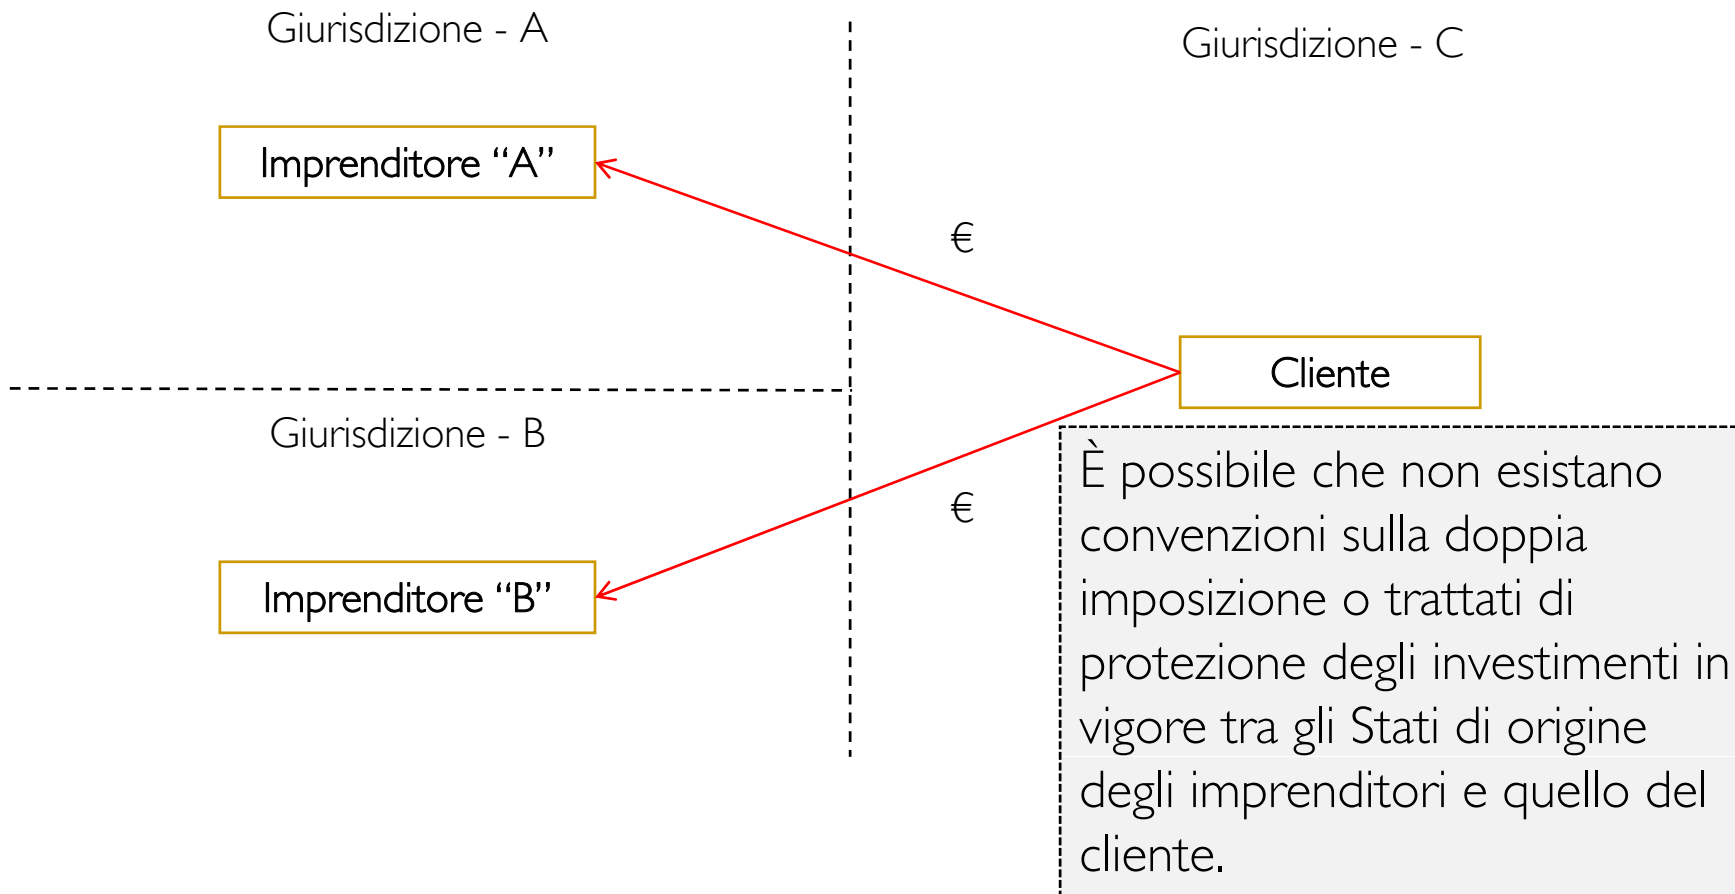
Giurisdizione - A

Giurisdizione - C

Imprenditore “A”

€

Cliente

Giurisdizione - B

€

Imprenditore “B”

È possibile che non esistano convenzioni sulla doppia imposizione o trattati di protezione degli investimenti in vigore tra gli Stati di origine degli imprenditori e quello del cliente.